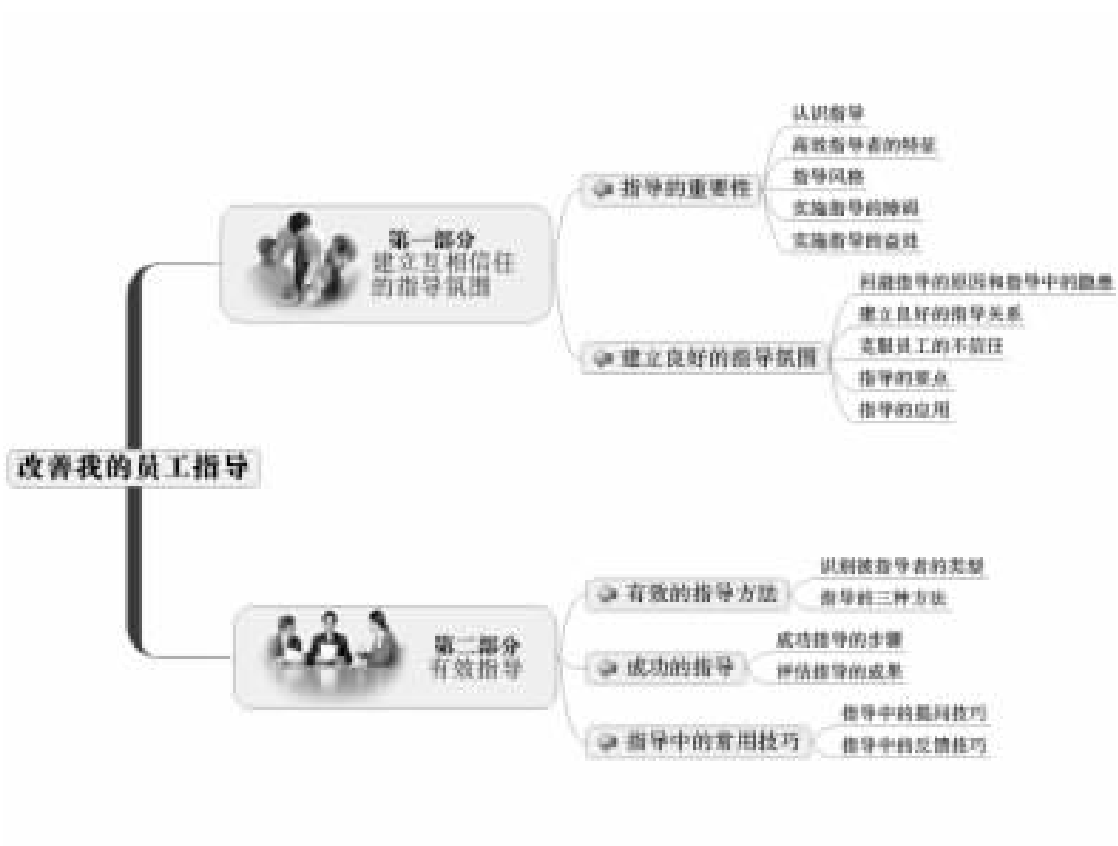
改善我的员工指导

第一部分
建立互相信任的指导氛围

指导的重要性
认识指导
高效指导者的特征
指导风格
实施指导的障碍
实施指导的益处

建立良好的指导氛围
回避指导的原因和指导中的隐患
建立良好的指导关系
克服员工的不信任
指导的要点
指导的应用

第二部分
有效指导

有效的指导方法
识别被指导者的类型
指导的三种方法

成功的指导
成功指导的步骤
评估指导的成果

指导中的常用技巧
指导中的提问技巧
指导中的反馈技巧